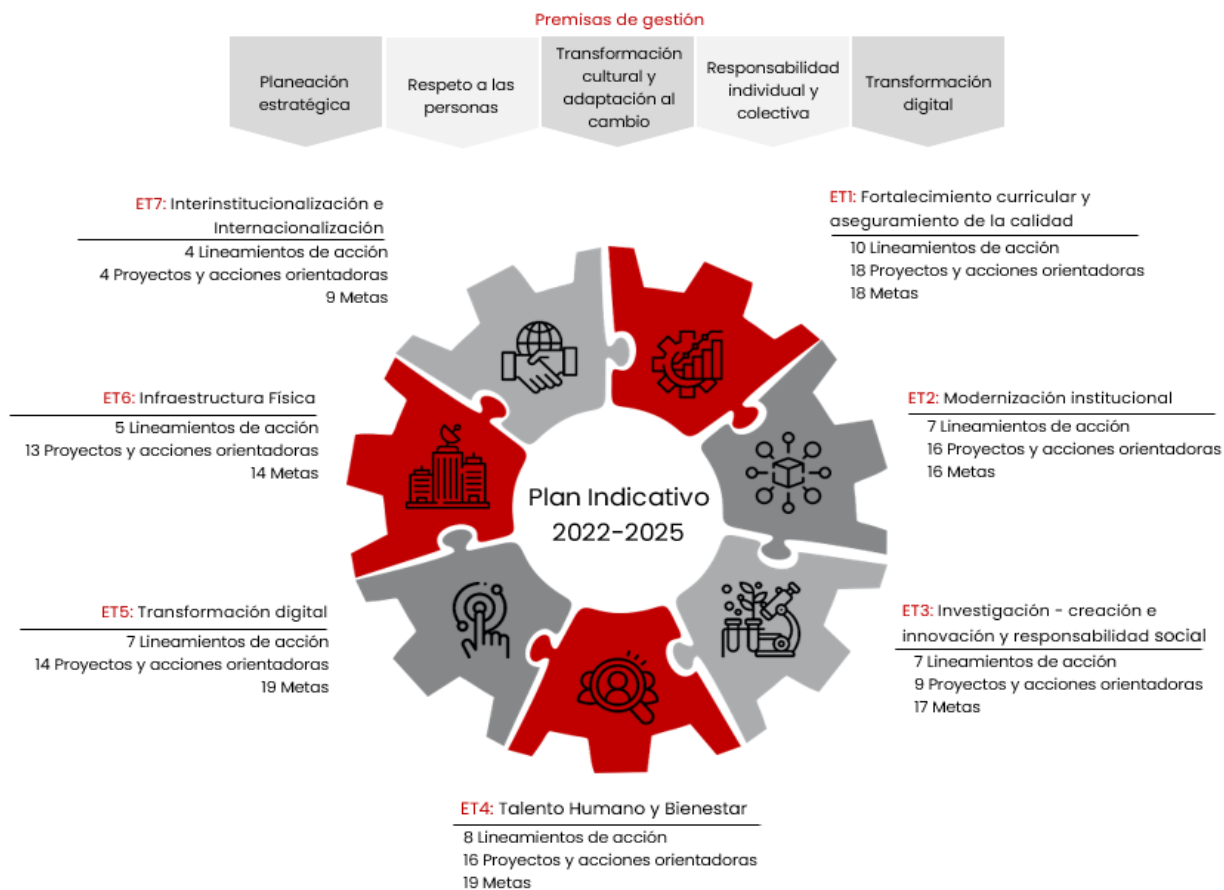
Premisas de gestión

Planeación estratégica

Respeto a las personas

Transformación cultural y adaptación al cambio

Responsabilidad individual y colectiva

Transformación digital

ET7: Interinstitucionalización e Internacionalización
4 Lineamientos de acción
4 Proyectos y acciones orientadoras
9 Metas

ET1: Fortalecimiento curricular y aseguramiento de la calidad
10 Lineamientos de acción
18 Proyectos y acciones orientadoras
18 Metas

ET6: Infraestructura Física
5 Lineamientos de acción
13 Proyectos y acciones orientadoras
14 Metas

ET2: Modernización institucional
7 Lineamientos de acción
16 Proyectos y acciones orientadoras
16 Metas

Plan Indicativo
2022-2025

ET5: Transformación digital
7 Lineamientos de acción
14 Proyectos y acciones orientadoras
19 Metas

ET3: Investigación - creación e innovación y responsabilidad social
7 Lineamientos de acción
9 Proyectos y acciones orientadoras
17 Metas

ET4: Talento Humano y Bienestar
8 Lineamientos de acción
16 Proyectos y acciones orientadoras
19 Metas